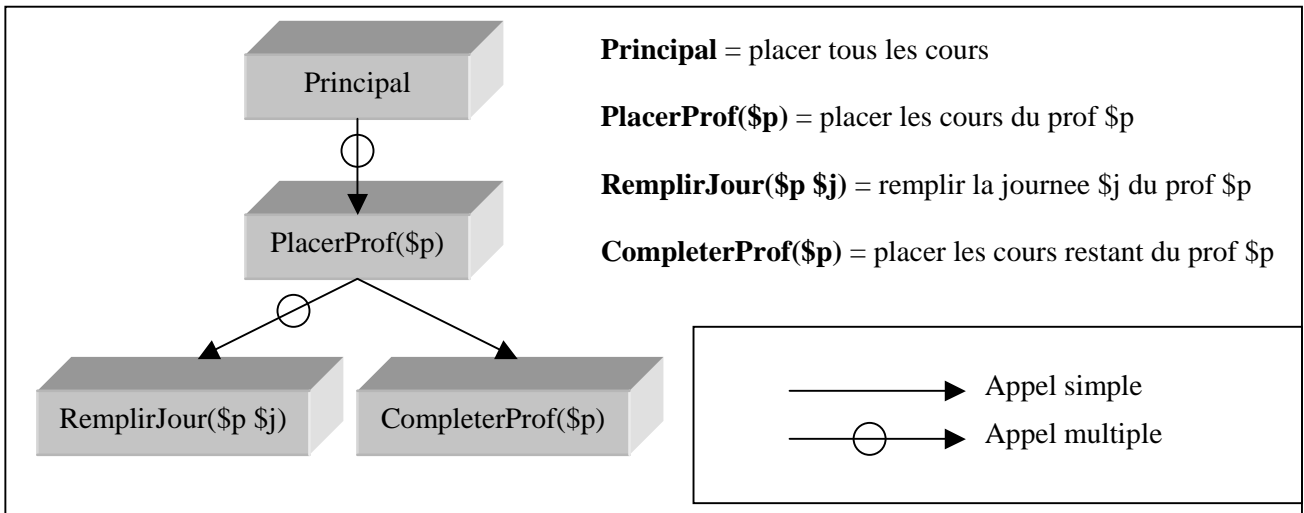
Principal

PlacerProf(\$p)

RemplirJour(\$p \$j)

CompleterProf(\$p)

**Principal** = placer tous les cours

**PlacerProf(\$p)** = placer les cours du prof \$p

**RemplirJour(\$p \$j)** = remplir la journee \$j du prof \$p

**CompleterProf(\$p)** = placer les cours restant du prof \$p

Appel simple

Appel multiple